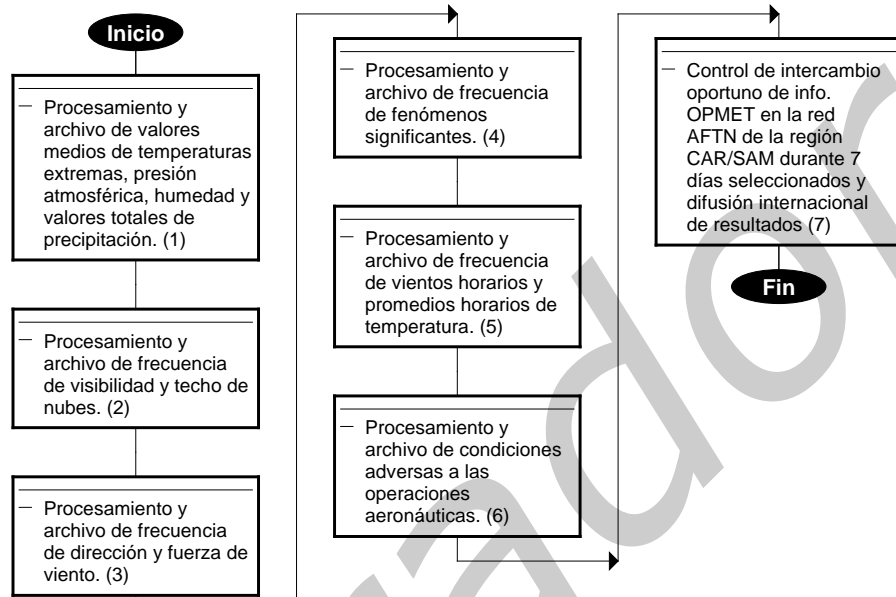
Inicio

— Procesamiento y archivo de valores medios de temperaturas extremas, presión atmosférica, humedad y valores totales de precipitación. (1)

— Procesamiento y archivo de frecuencia de visibilidad y techo de nubes. (2)

— Procesamiento y archivo de frecuencia de dirección y fuerza de viento. (3)

— Procesamiento y archivo de frecuencia de fenómenos significantes. (4)

— Procesamiento y archivo de frecuencia de vientos horarios y promedios horarios de temperatura. (5)

— Procesamiento y archivo de condiciones adversas a las operaciones aeronáuticas. (6)

— Control de intercambio oportuno de info. OPMET en la red AFTN de la región CAR/SAM durante 7 días seleccionados y difusión internacional de resultados (7)

Fin

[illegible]ador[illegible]